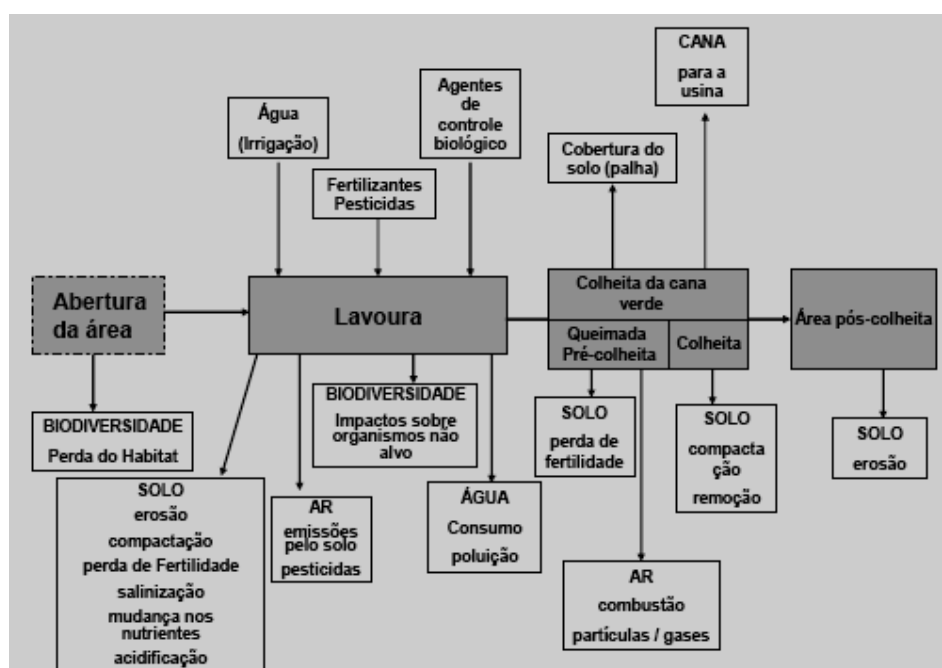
CANA
para a usina

Água
(Irrigação)

Agentes de controle biológico

Cobertura do solo (palha)

Fertilizantes
Pesticidas

Abertura da área

Lavoura

Colheita da cana verde

Queimada Pré-colheita

Colheita

Área pós-colheita

BIODIVERSIDADE
Impactos sobre organismos não alvo

BIODIVERSIDADE
Perda do Habitat

SOLO
perda de fertilidade

SOLO
compacta ção
remoção

SOLO
erosão

SOLO
erosão
compactação
perda de Fertilidade
salinização
mudança nos nutrientes
acidificação

AR
emissões pelo solo
pesticidas

ÁGUA
Consumo
poluição

AR
combustão
partículas / gases